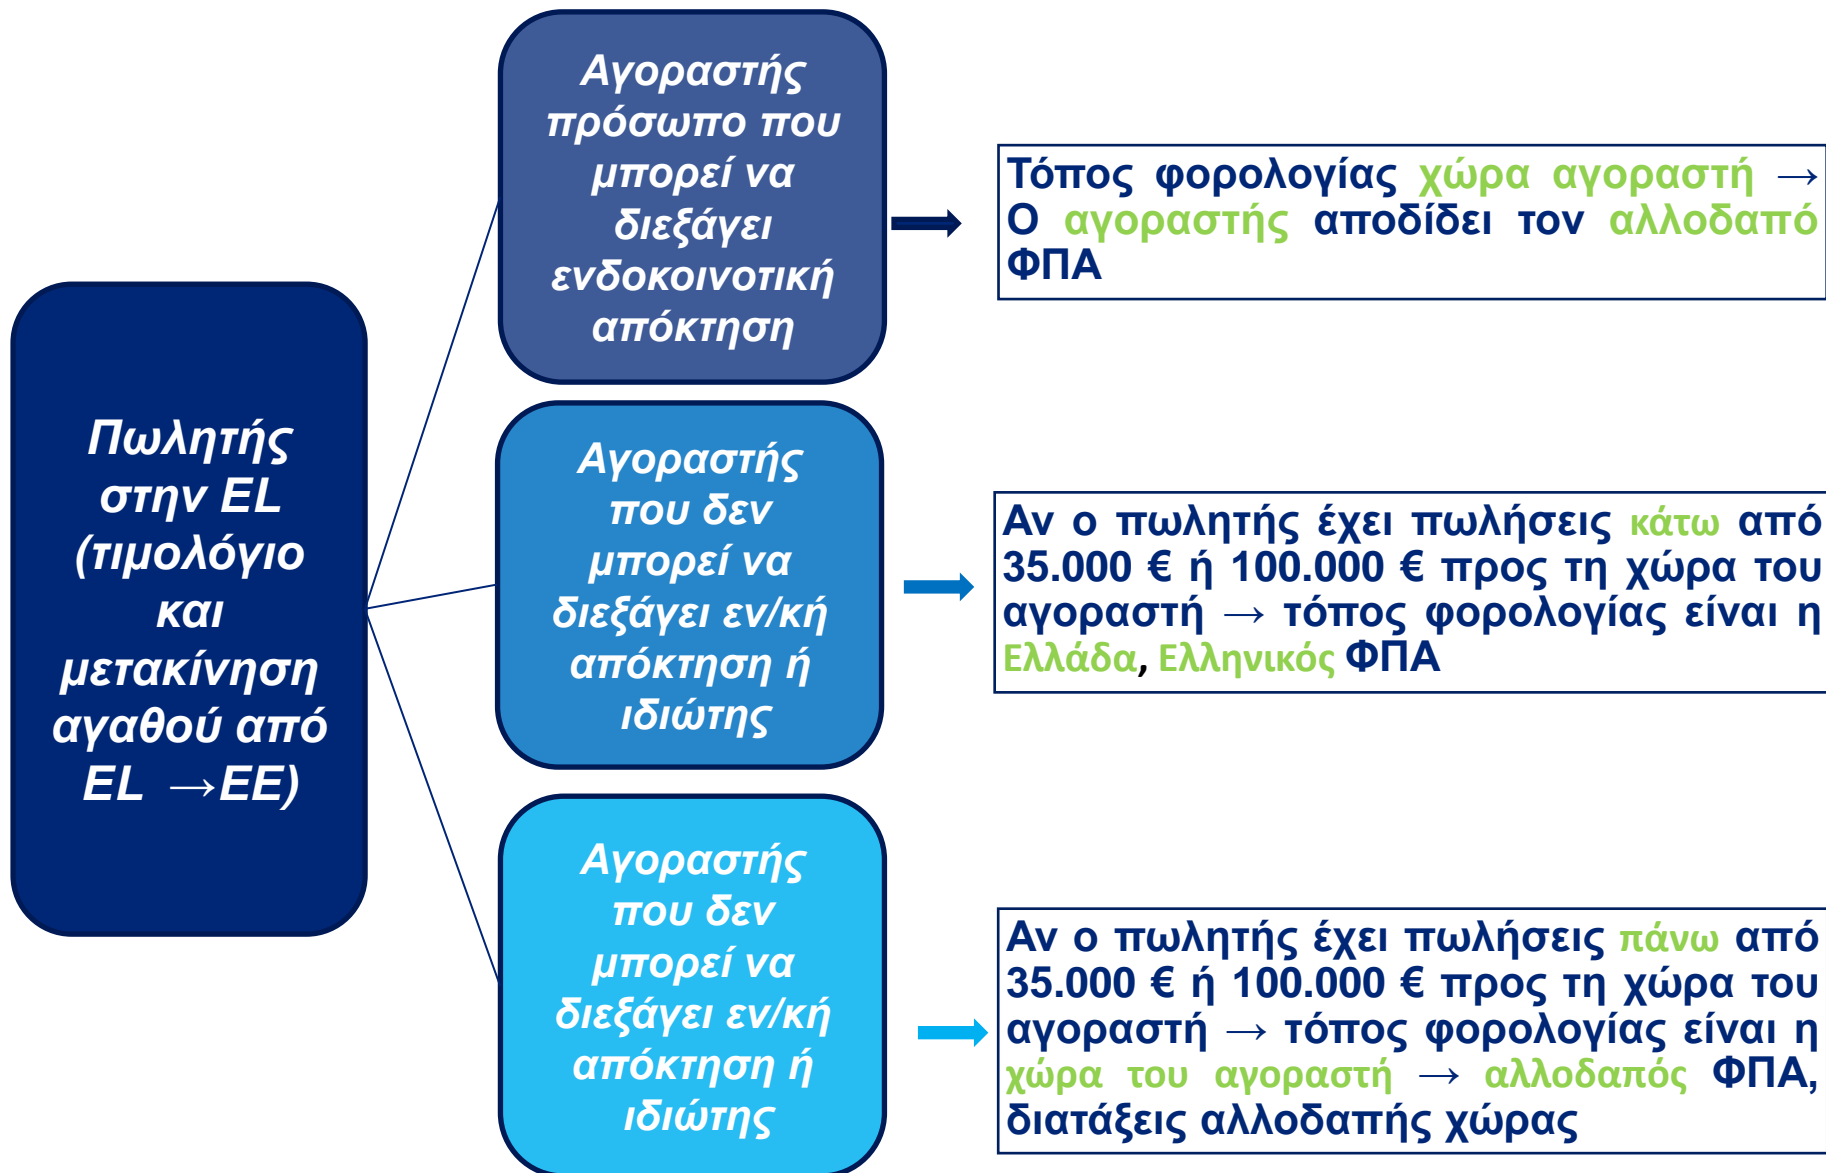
Πωλητής στην EL (τιμολόγιο και μετακίνηση αγαθού από EL →ΕΕ)

Αγοραστής πρόσωπο που μπορεί να διεξάγει ενδοκοινοτική απόκτηση

Τόπος φορολογίας χώρα αγοραστή → Ο αγοραστής αποδίδει τον αλλοδαπό ΦΠΑ

Αγοραστής που δεν μπορεί να διεξάγει εν/κή απόκτηση ή ιδιώτης

Αν ο πωλητής έχει πωλήσεις κάτω από 35.000 € ή 100.000 € προς τη χώρα του αγοραστή → τόπος φορολογίας είναι η Ελλάδα, Ελληνικός ΦΠΑ

Αγοραστής που δεν μπορεί να διεξάγει εν/κή απόκτηση ή ιδιώτης

Αν ο πωλητής έχει πωλήσεις πάνω από 35.000 € ή 100.000 € προς τη χώρα του αγοραστή → τόπος φορολογίας είναι η χώρα του αγοραστή → αλλοδαπός ΦΠΑ, διατάξεις αλλοδαπής χώρας